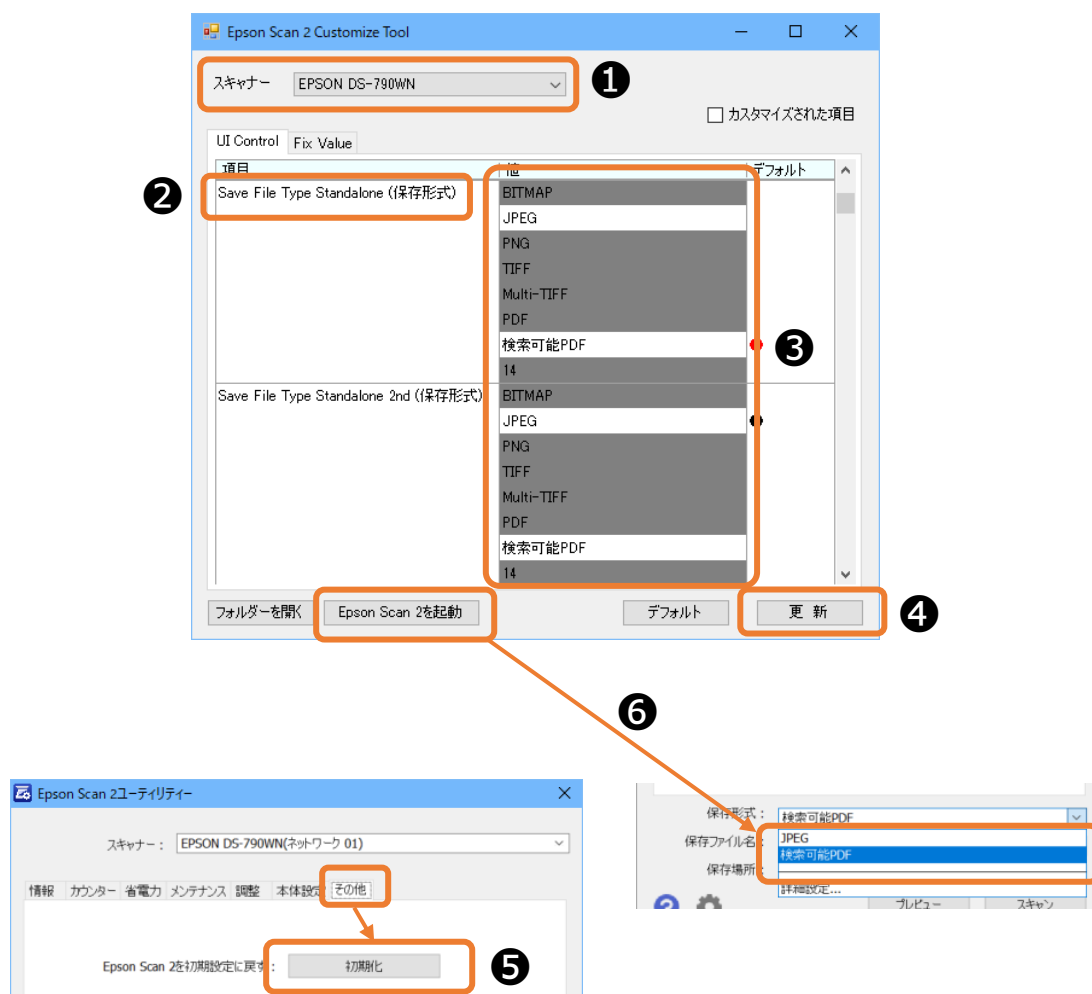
Epson Scan 2 Customize Tool

スキャナー EPSON DS-790WN

❶

カスタマイズされた項目

UI Control Fix Value

項目 値 デフォルト

❷

Save File Type Standalone (保存形式)

BITMAP
JPEG
PNG
TIFF
Multi-TIFF
PDF
検索可能PDF
14

❸

Save File Type Standalone 2nd (保存形式)

BITMAP
JPEG
PNG
TIFF
Multi-TIFF
PDF
検索可能PDF
14

フォルダーを開く Epson Scan 2を起動 デフォルト 更 新

❹

❻

Epson Scan 2ユーティリティー

スキャナー： EPSON DS-790WN(ネットワーク 01)

情報 カウンター 省電力 メンテナンス 調整 本体設定 その他

Epson Scan 2を初期設定に戻す： 初期化

❺

保存形式： 検索可能PDF
保存ファイル名： JPEG
検索可能PDF
保存場所：
詳細設定...
プレビュー スキャン